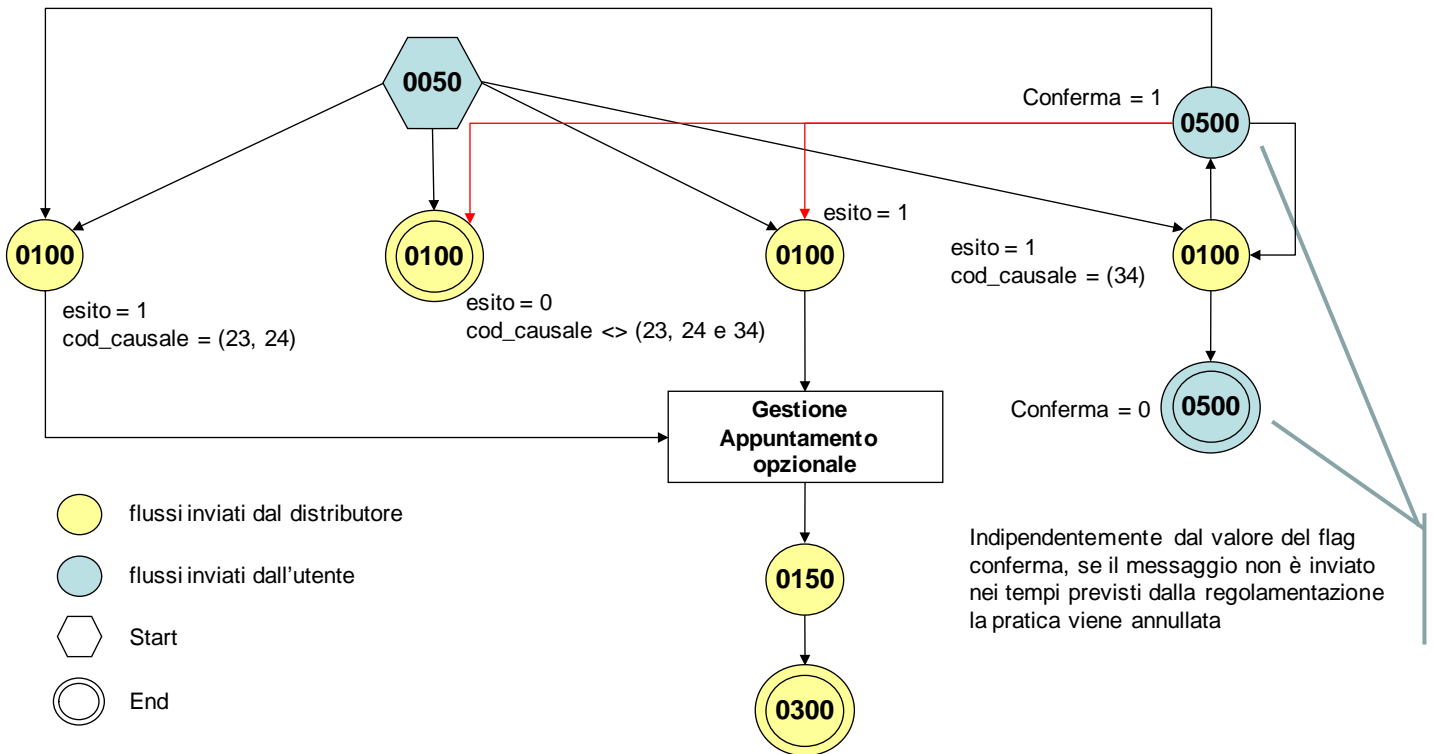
0050

Conferma = 1

0500

0100

0100

esito = 1

0100

esito = 1
cod_causale = (34)

0100

esito = 1
cod_causale = (23, 24)

esito = 0
cod_causale <> (23, 24 e 34)

Conferma = 0

0500

Gestione Appuntamento opzionale

flussi inviati dal distributore

flussi inviati dall'utente

Start

End

0150

0300

Indipendentemente dal valore del flag conferma, se il messaggio non è inviato nei tempi previsti dalla regolamentazione la pratica viene annullata